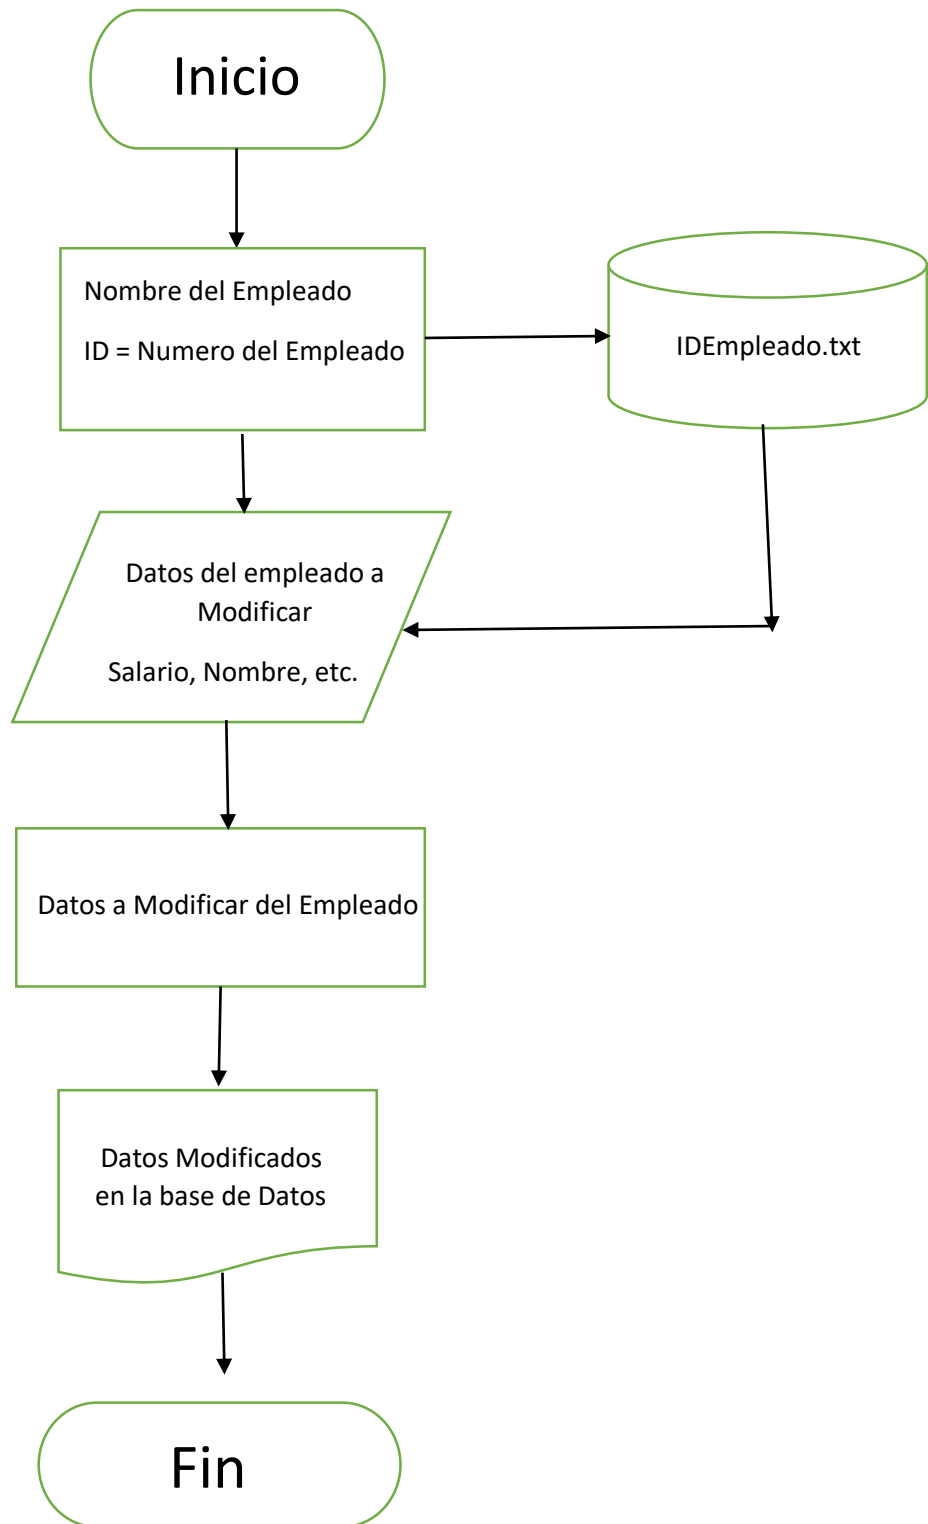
Inicio

Nombre del Empleado

ID = Numero del Empleado

IDEmpleado.txt

Datos del empleado a Modificar

Salario, Nombre, etc.

Datos a Modificar del Empleado

Datos Modificados en la base de Datos

Fin